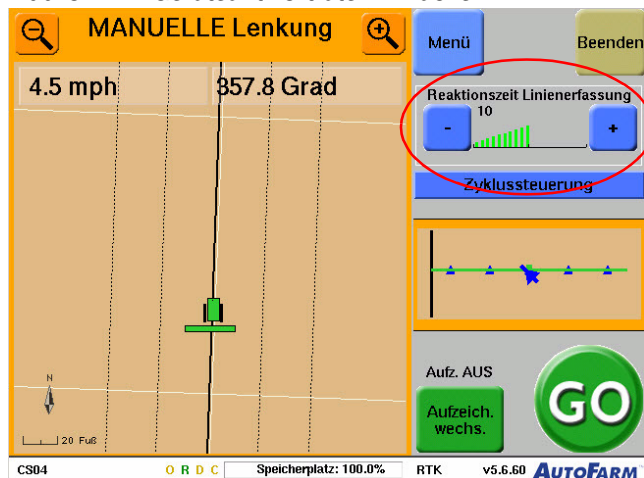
MANUELLE Lenkung

4.5 mph

357.8 Grad

Menü

Beenden

Reaktionszeit Linienerfassung

10

-

+

Zyklussteuerung

N

20 Fuß

Aufz. AUS

Aufzeich. wechs.

GO

CS04

O R D C

Speicherplatz: 100.0%

RTK

v5.6.60

AUTOFARM